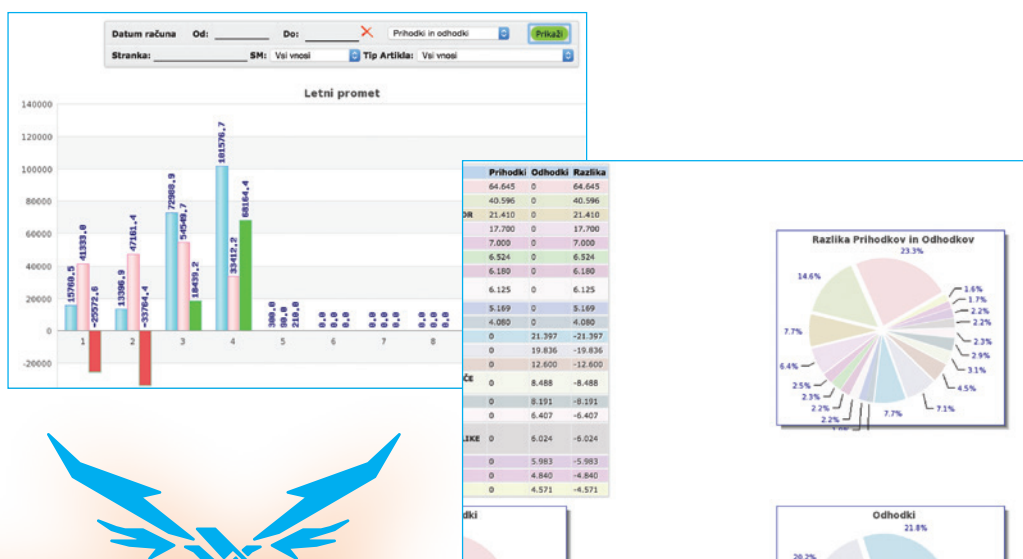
Datum računa Od: Do: Prihodki in odhodki Prikaži
Stranka: SM: Vsi vnosi Tip Artikla: Vsi vnosi

Letni promet

140000
120000
100000
80000
60000
40000
20000
0
-20000

15760.5
41333.0
-25572.6
13396.9
47161.4
-33764.4
72988.9
54549.7
18439.2
101576.7
33412.2
68164.4
300.0
90.0
210.0
0.0 0.0 0.0
0.0 0.0 0.0
0.0 0.0 0.0

1 2 3 4 5 6 7 8

| | Prihodki | Odhodki | Razlika |
|---|---|---|---|
| | 64.645 | 0 | 64.645 |
| | 40.596 | 0 | 40.596 |
| OR | 21.410 | 0 | 21.410 |
| | 17.700 | 0 | 17.700 |
| | 7.000 | 0 | 7.000 |
| | 6.524 | 0 | 6.524 |
| | 6.180 | 0 | 6.180 |
| | 6.125 | 0 | 6.125 |
| | 5.169 | 0 | 5.169 |
| | 4.080 | 0 | 4.080 |
| | 0 | 21.397 | -21.397 |
| | 0 | 19.836 | -19.836 |
| | 0 | 12.600 | -12.600 |
| ČE | 0 | 8.488 | -8.488 |
| | 0 | 8.191 | -8.191 |
| | 0 | 6.407 | -6.407 |
| LIKE | 0 | 6.024 | -6.024 |
| | 0 | 5.983 | -5.983 |
| | 0 | 4.840 | -4.840 |
| | 0 | 4.571 | -4.571 |

Razlika Prihodkov in Odhodkov
23.3%
14.6%
1.6%
1.7%
2.2%
2.2%
7.7%
2.3%
2.9%
3.1%
6.4%
4.5%
2.5%
2.3%
2.2%
2.2%
7.7%
7.1%

dki

Odhodki
21.8%
20.2%